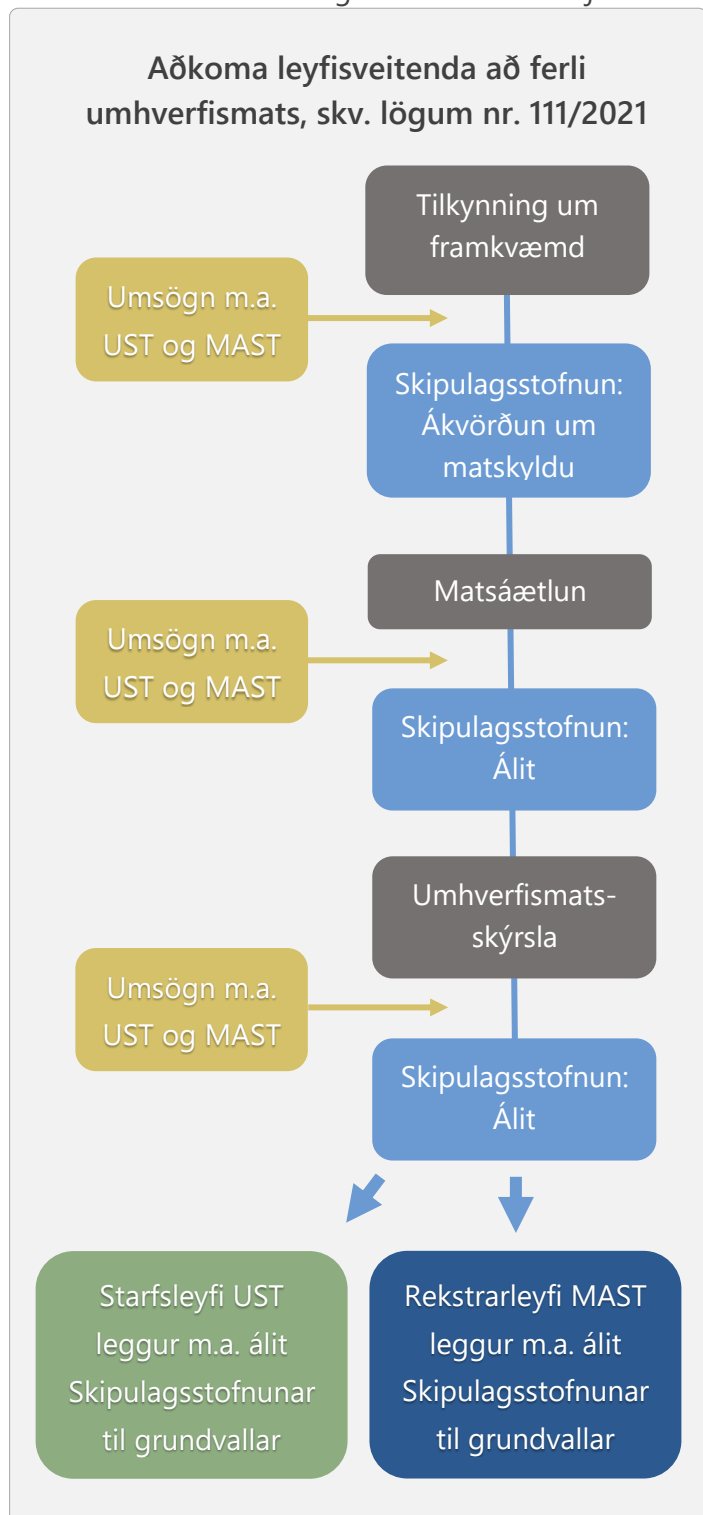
Aðkoma leyfisveitenda að ferli umhverfismats, skv. lögum nr. 111/2021

Tilkynning um framkvæmd

Umsögn m.a. UST og MAST

Skipulagsstofnun: Ákvörðun um matskyldu

Matsáætlun

Umsögn m.a. UST og MAST

Skipulagsstofnun: Álit

Umhverfismats-skýrsla

Umsögn m.a. UST og MAST

Skipulagsstofnun: Álit

Starfsleyfi UST leggur m.a. álit Skipulagsstofnunar til grundvallar

Rekstrarleyfi MAST leggur m.a. álit Skipulagsstofnunar til grundvallar